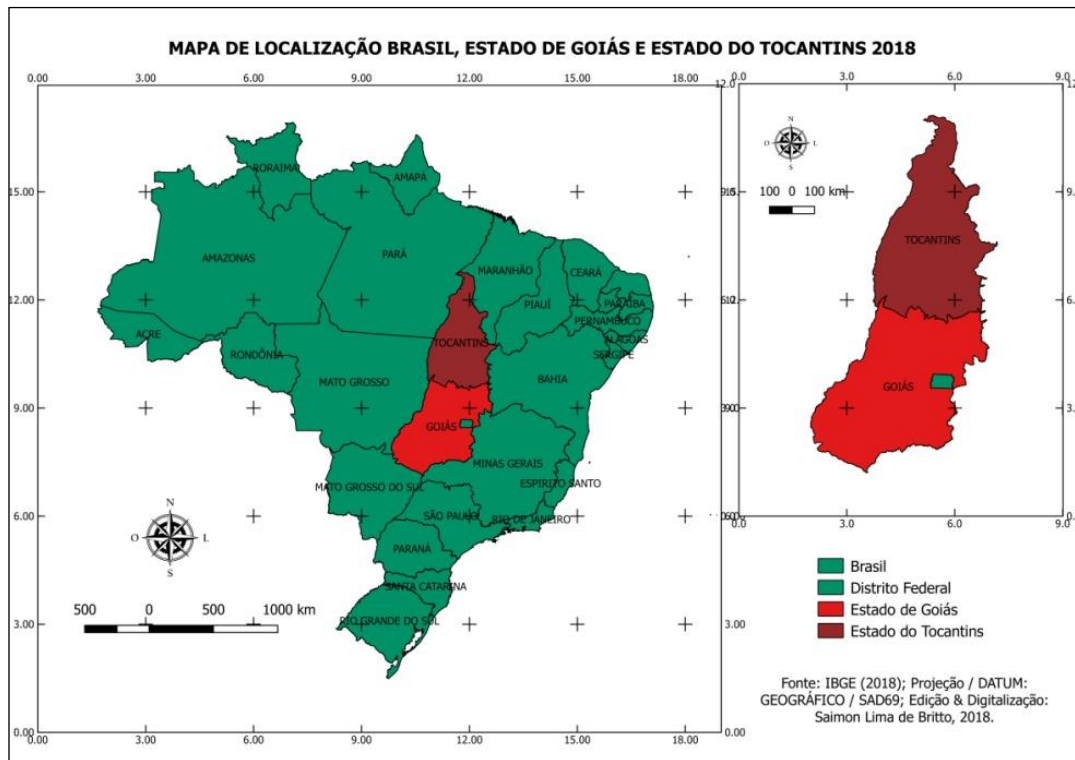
MAPA DE LOCALIZAÇÃO BRASIL, ESTADO DE GOIÁS E ESTADO DO TOCANTINS 2018

0.00 3.00 6.00 9.00 12.00 15.00 18.00

15.00
12.00
9.00
6.00
3.00
0.00

RORAIMA
AMAPÁ
AMAZONAS
PARÁ
MARANHÃO
CEARÁ
PARAÍBA
PERNAMBUCO
ALAGOAS
SERGIPE
PIAUÍ
ACRE
RONDÔNIA
TOCANTINS
MATO GROSSO
BAHIA
GOIÁS
MINAS GERAIS
MATO GROSSO DO SUL
ESPIRITO SANTO
SÃO PAULO
RIO DE JANEIRO
PARANÁ
SANTA CATARINA
RIO GRANDE DO SUL

N
O L
S

500 0 500 1000 km

0.00 3.0 6.0 9.0

N
O L
S

100 0 100 km

TOCANTINS
GOIÁS

Brasil
Distrito Federal
Estado de Goiás
Estado do Tocantins

Fonte: IBGE (2018); Projeção / DATUM: GEOGRÁFICO / SAD69; Edição & Digitalização: Saimon Lima de Britto, 2018.